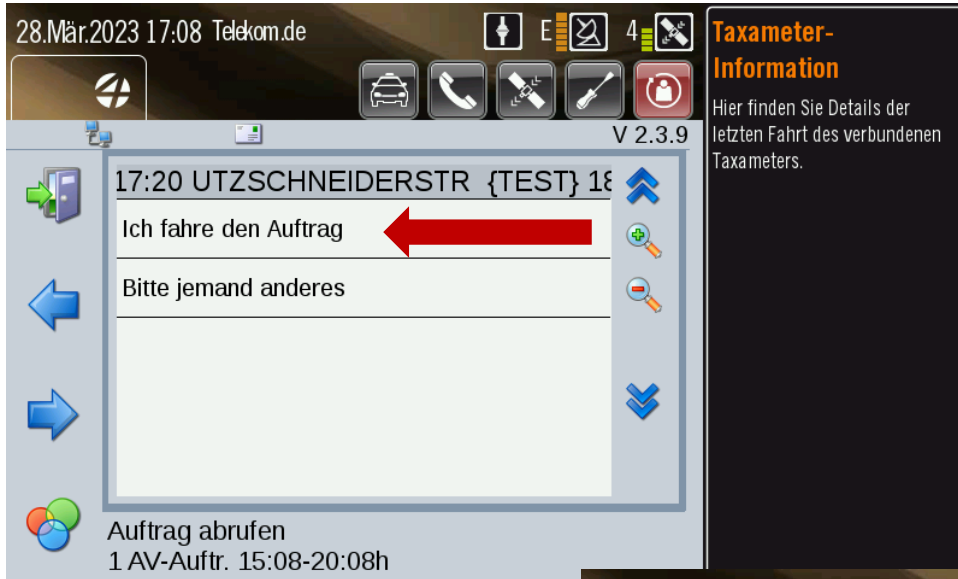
28.Mär.2023 17:08 Telekom.de

E

4

V 2.3.9

17:20 UTZSCHNEIDERSTR {TEST} 18

Ich fahre den Auftrag

Bitte jemand anderes

Auftrag abrufen
1 AV-Auftr. 15:08-20:08h

Taxameter-Information

Hier finden Sie Details der letzten Fahrt des verbundenen Taxameters.